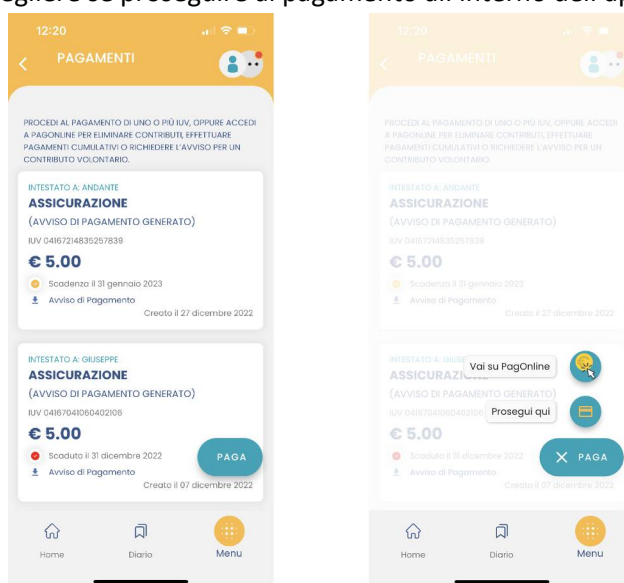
gliere se proseguire il pagamento all'interno dell'ap

12:20

PAGAMENTI

PROCEDI AL PAGAMENTO DI UNO O PIÙ IUV, OPPURE ACCEDI A PAGONLINE PER ELIMINARE CONTRIBUTI, EFFETTUARE PAGAMENTI CUMULATIVI O RICHIEDERE L'AVVISO PER UN CONTRIBUTO VOLONTARIO.

INTESTATO A: ANDANTE
ASSICURAZIONE
(AVVISO DI PAGAMENTO GENERATO)
IUV 04167214835257839
€ 5.00
Scadenza il 31 gennaio 2023
Avviso di Pagamento
Creato il 27 dicembre 2022

INTESTATO A: GIUSEPPE
ASSICURAZIONE
(AVVISO DI PAGAMENTO GENERATO)
IUV 04167041060402106
€ 5.00
Scaduto il 31 dicembre 2022
Avviso di Pagamento
Creato il 07 dicembre 2022

PAGA

Home Diario Menu

12:20

PAGAMENTI

PROCEDI AL PAGAMENTO DI UNO O PIÙ IUV, OPPURE ACCEDI A PAGONLINE PER ELIMINARE CONTRIBUTI, EFFETTUARE PAGAMENTI CUMULATIVI O RICHIEDERE L'AVVISO PER UN CONTRIBUTO VOLONTARIO.

INTESTATO A: ANDANTE
ASSICURAZIONE
(AVVISO DI PAGAMENTO GENERATO)
IUV 04167214835257839
€ 5.00
Scadenza il 31 gennaio 2023
Avviso di Pagamento
Creato il 27 dicembre 2022

INTESTATO A: GIUS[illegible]
ASSICURAZI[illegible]
(AVVISO DI PAGAMENTO GENERATO)
IUV 04167041060402106
€ 5.00
Scaduto il 31 dicembre 2022
Avviso di Pagamento
Creato il 07 dicembre 2022

Vai su PagOnline
Prosegui qui

PAGA

Home Diario Menu